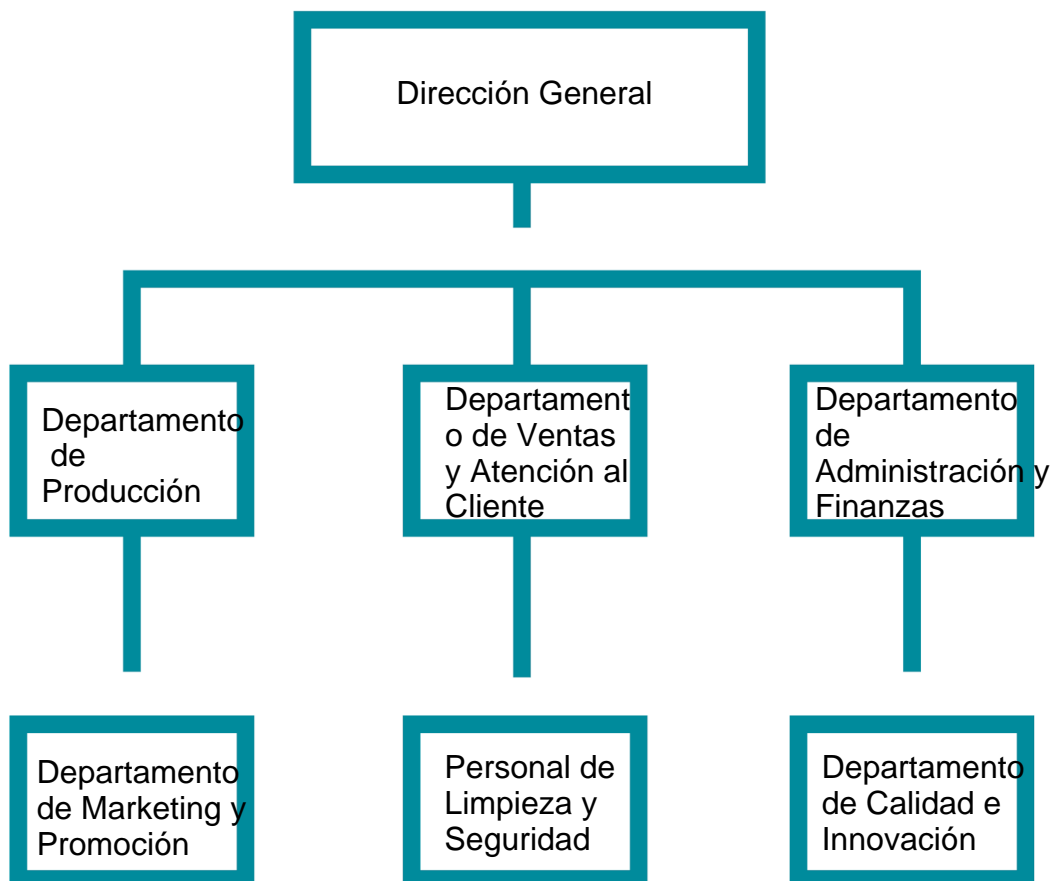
Dirección General

Departamento de Producción

Departamento de Ventas y Atención al Cliente

Departamento de Administración y Finanzas

Departamento de Marketing y Promoción

Personal de Limpieza y Seguridad

Departamento de Calidad e Innovación